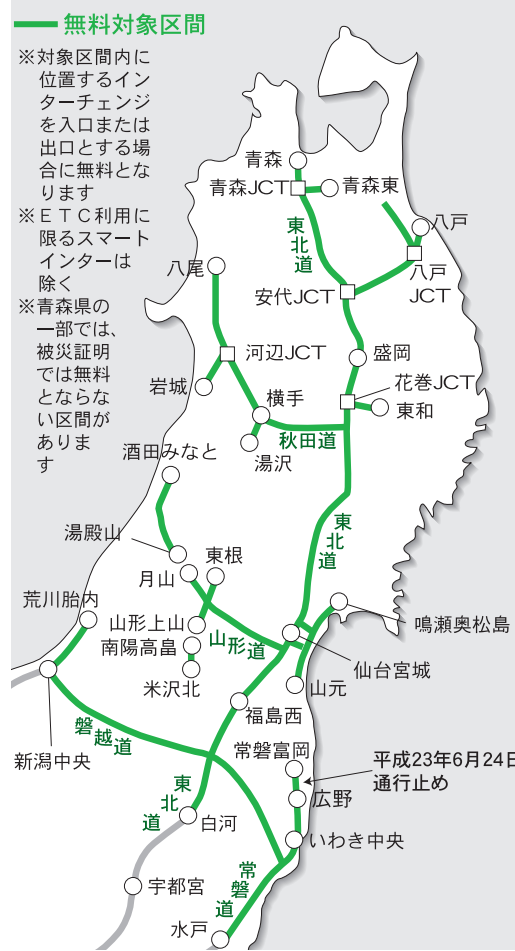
無料対象区間

※対象区間内に位置するインターチェンジを入口または出口とする場合に無料となります

※ＥＴＣ利用に限るスマートインターは除く

※青森県の一部では、被災証明では無料とならない区間があります

青森
青森JCT
青森東
東北道
八戸
八戸JCT
八尾
安代JCT
河辺JCT
盛岡
岩城
横手
花巻JCT
東和
湯沢
秋田道
酒田みなと
東北道
湯殿山
東根
月山
荒川胎内
山形上山
鳴瀬奥松島
南陽高畠
山形道
仙台宮城
米沢北
山元
福島西
新潟中央
磐越道
常磐富岡
平成23年6月24日
通行止め
東北道
広野
白河
いわき中央
宇都宮
常磐道
水戸